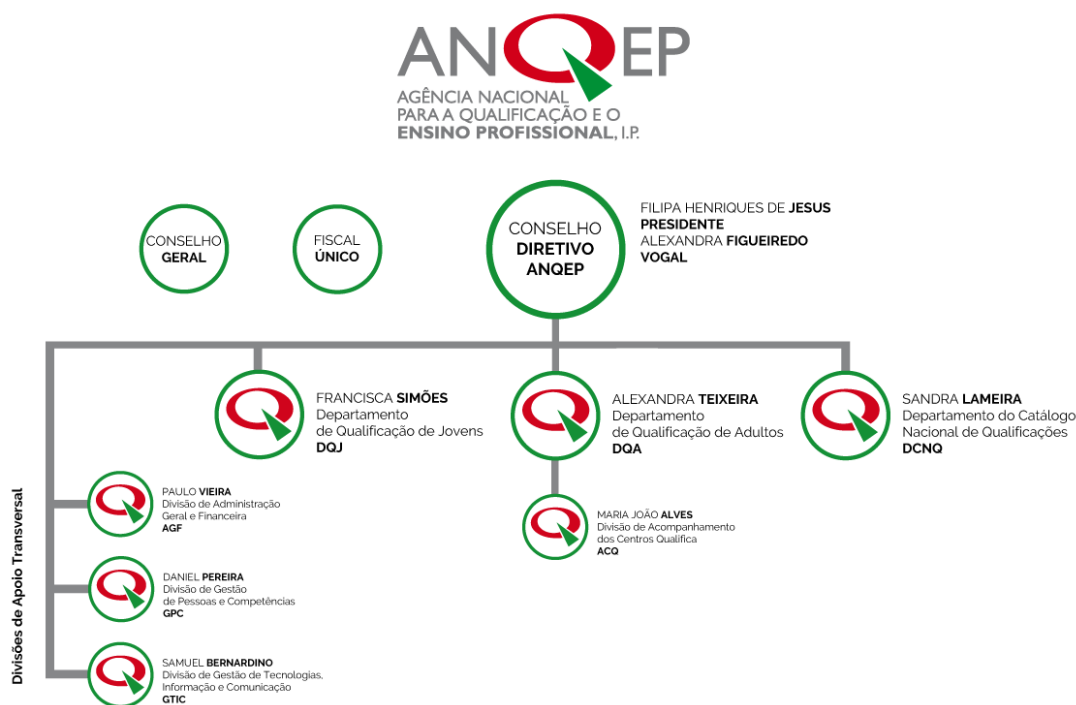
ANQEP
AGÊNCIA NACIONAL PARA A QUALIFICAÇÃO E O ENSINO PROFISSIONAL, I.P.

CONSELHO GERAL

FISCAL ÚNICO

CONSELHO DIRETIVO ANQEP

FILIPA HENRIQUES DE JESUS
PRESIDENTE
ALEXANDRA FIGUEIREDO
VOGAL

FRANCISCA SIMÕES
Departamento de Qualificação de Jovens
DQJ

ALEXANDRA TEIXEIRA
Departamento de Qualificação de Adultos
DQA

SANDRA LAMEIRA
Departamento do Catálogo Nacional de Qualificações
DCNQ

MARIA JOÃO ALVES
Divisão de Acompanhamento dos Centros Qualifica
ACQ

Divisões de Apoio Transversal

PAULO VIEIRA
Divisão de Administração Geral e Financeira
AGF

DANIEL PEREIRA
Divisão de Gestão de Pessoas e Competências
GPC

SAMUEL BERNARDINO
Divisão de Gestão de Tecnologias, Informação e Comunicação
GTIC